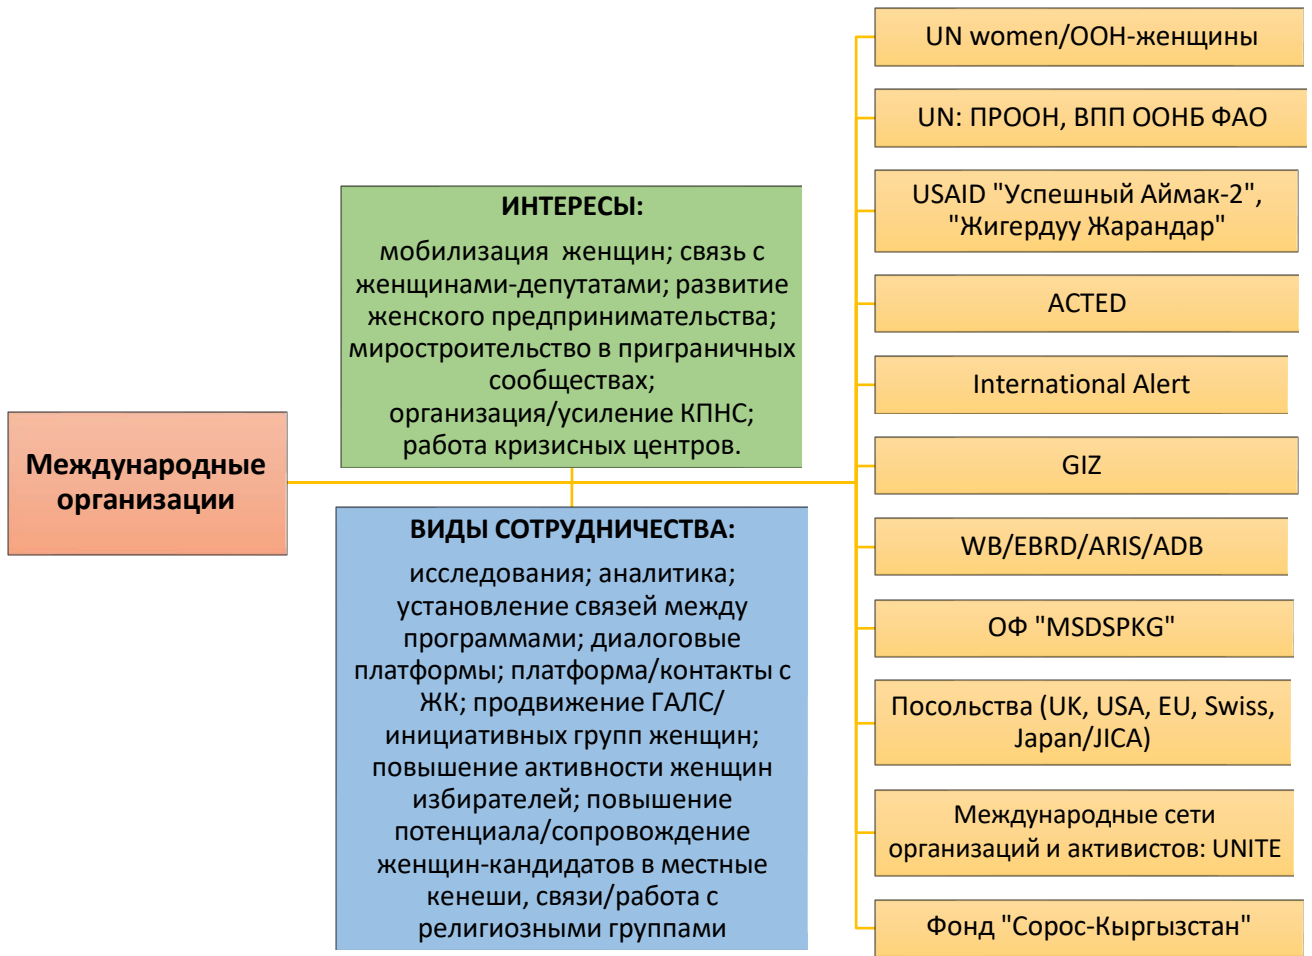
Международные организации

ИНТЕРЕСЫ:

мобилизация женщин; связь с женщинами-депутатами; развитие женского предпринимательства; миростроительство в приграничных сообществах; организация/усиление КПНС; работа кризисных центров.

ВИДЫ СОТРУДНИЧЕСТВА:

исследования; аналитика; установление связей между программами; диалоговые платформы; платформа/контакты с ЖК; продвижение ГАЛС/инициативных групп женщин; повышение активности женщин избирателей; повышение потенциала/сопровождение женщин-кандидатов в местные кенеши, связи/работа с религиозными группами

UN women/ООН-женщины

UN: ПРООН, ВПП ООНБ ФАО

USAID "Успешный Аймак-2", "Жигердуу Жарандар"

ACTED

International Alert

GIZ

WB/EBRD/ARIS/ADB

ОФ "MSDSPKG"

Посольства (UK, USA, EU, Swiss, Japan/JICA)

Международные сети организаций и активистов: UNITE

Фонд "Сорос-Кыргызстан"